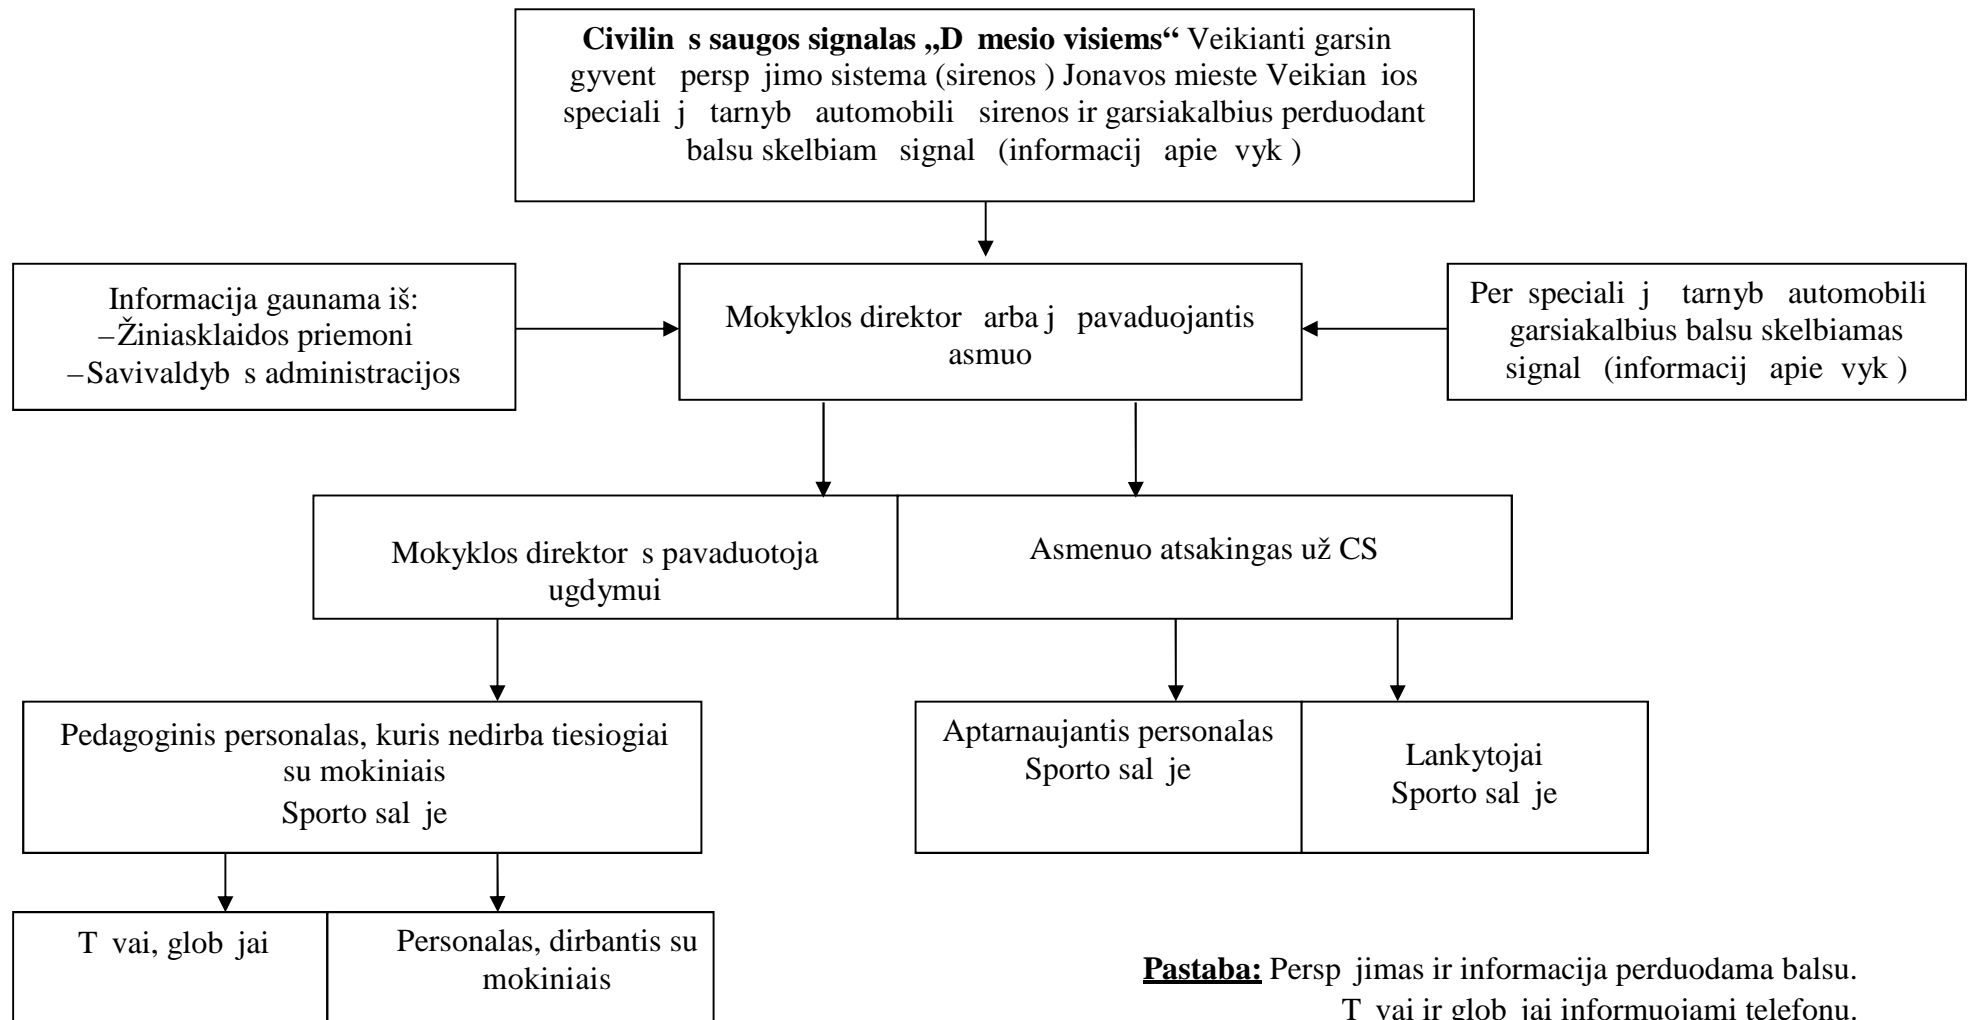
**Civilin s saugos signalas „D mesio visiems“** Veikianti garsin gyvent persp jimo sistema (sirenos ) Jonavos mieste Veikian ios speciali j tarnyb automobili sirenos ir garsiakalbius perduodant balsu skelbiam signal (informacij apie vyk )

Informacija gaunama iš:
–Žiniasklaidos priemoni
–Savivaldyb s administracijos

Mokyklos direktor arba j pavaduojantis asmuo

Per speciali j tarnyb automobili garsiakalbius balsu skelbiamas signal (informacij apie vyk )

Mokyklos direktor s pavaduotoja ugdymui

Asmenuo atsakingas už CS

Pedagoginis personalas, kuris nedirba tiesiogiai su mokiniais
Sporto sal je

Aptarnaujantis personalas
Sporto sal je

Lankytojai
Sporto sal je

T vai, glob jai

Personalas, dirbantis su mokiniais

**Pastaba:** Persp jimas ir informacija perduodama balsu.
T vai ir glob jai informuojami telefonu.